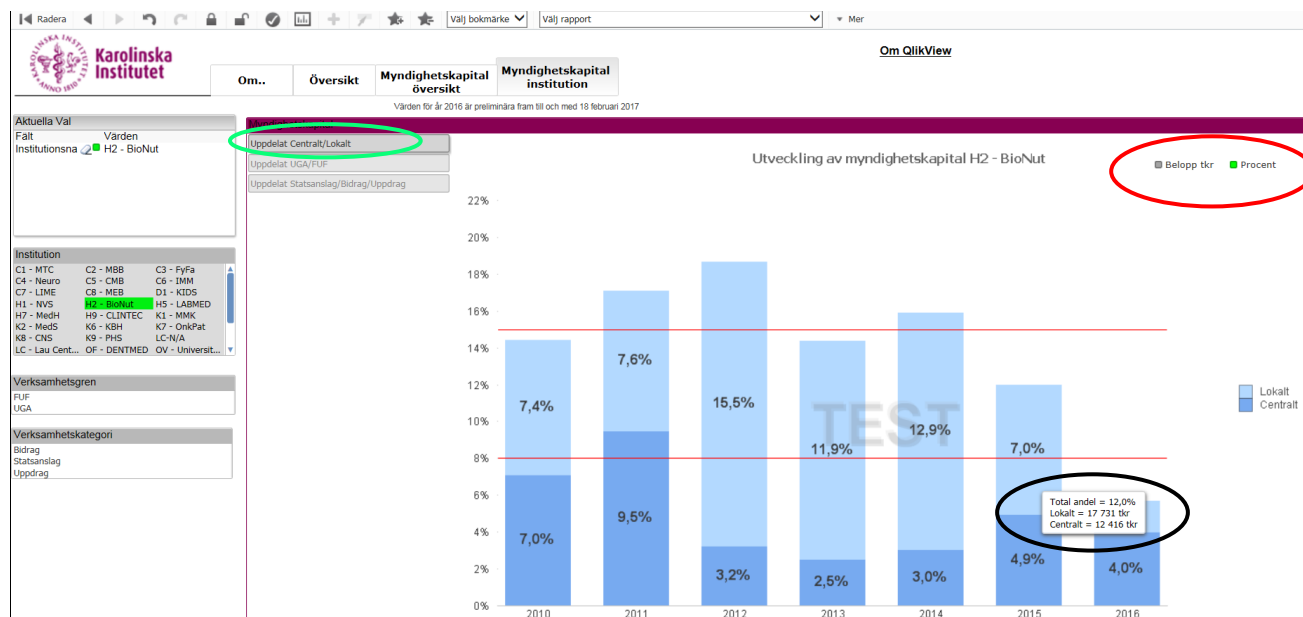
Radera | Välj bokmärke | Välj rapport | Mer

KAROLINSKA INSTITUTET ANNO 1810 Karolinska Institutet

Om QlikView

Om.. | Översikt | Myndighetskapital översikt | Myndighetskapital institution

Värden för år 2016 är preliminära fram till och med 18 februari 2017

Aktuella Val
Fält | Värden
Institutionsna | H2 - BioNut

Institution
C1 - MTC | C2 - MBB | C3 - FyFa
C4 - Neuro | C5 - CMB | C6 - IMM
C7 - LIME | C8 - MEB | D1 - KIDS
H1 - NVS | H2 - BioNut | H5 - LABMED
H7 - MedH | H9 - CLINTEC | K1 - MMK
K2 - MedS | K6 - KBH | K7 - OnkPat
K8 - CNS | K9 - PHS | LC-N/A
LC - Lau Cent... | OF - DENTMED | OV - Universit...

Verksamhetsgren
FUF
UGA

Verksamhetskategori
Bidrag
Statsanslag
Uppdrag

Myndighetskapital
Uppdelat Centralt/Lokalt
Uppdelat UGA/FUF
Uppdelat Statsanslag/Bidrag/Uppdrag

Utveckling av myndighetskapital H2 - BioNut

Belopp tkr | Procent

22%
20%
18%
16%
14%
12%
10%
8%
6%
4%
2%
0%

TEST

| År | Lokalt | Centralt |
|---|---|---|
| 2010 | 7,4% | 7,0% |
| 2011 | 7,6% | 9,5% |
| 2012 | 15,5% | 3,2% |
| 2013 | 11,9% | 2,5% |
| 2014 | 12,9% | 3,0% |
| 2015 | 7,0% | 4,9% |
| 2016 | | 4,0% |

Lokalt
Centralt

Total andel = 12,0%
Lokalt = 17 731 tkr
Centralt = 12 416 tkr